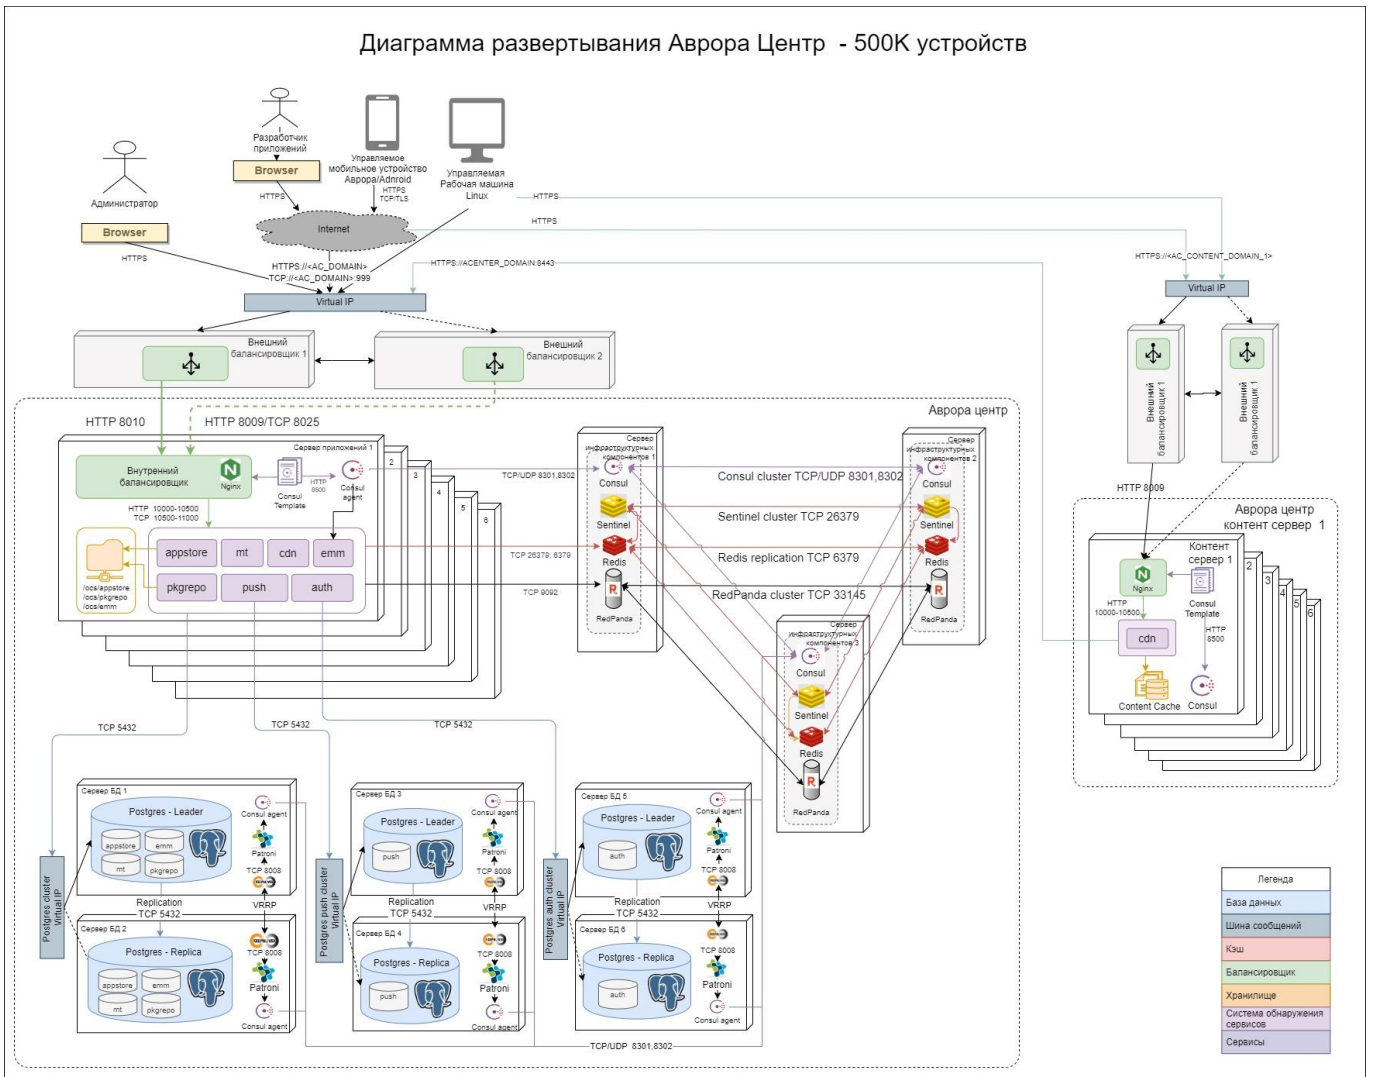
Диаграмма развертывания Аврора Центр - 500K устройств

Разработчик приложений
Browser
Администратор
Browser
Управляемое мобильное устройство Аврора/Adnroid
Управляемая Рабочая машина Linux
HTTPS
HTTPS TCP/TLS
HTTPS
HTTPS
HTTPS
Internet
HTTPS://<AC_DOMAIN>
TCP://<AC_DOMAIN>:999
HTTPS://ACENTER_DOMAIN:8443
HTTPS://<AC_CONTENT_DOMAIN_1>
Virtual IP
Virtual IP
Внешний балансировщик 1
Внешний балансировщик 2
Внешний балансировщик 1
Внешний балансировщик 1
Аврора центр
HTTP 8010
HTTP 8009/TCP 8025
Сервер приложений 1
2
3
4
5
6
Внутренний балансировщик
Nginx
HTTP 8500
Consul Template
Consul agent
HTTP 10000-10500
TCP 10500-11000
appstore
mt
cdn
emm
pkgrepo
push
auth
/ocs/appstore
/ocs/pkgrepo
/ocs/emm
TCP/UDP 8301,8302
TCP 26379, 6379
TCP 9092
Сервер инфраструктурных компонентов 1
Consul
Sentinel
Redis
RedPanda
Consul cluster TCP/UDP 8301,8302
Sentinel cluster TCP 26379
Redis replication TCP 6379
RedPanda cluster TCP 33145
Сервер инфраструктурных компонентов 2
Consul
Sentinel
Redis
RedPanda
Сервер инфраструктурных компонентов 3
Consul
Sentinel
Redis
RedPanda
HTTP 8009
Аврора центр контент сервер 1
Контент сервер 1
2
3
4
5
6
Nginx
HTTP 10000-10500
Consul Template
HTTP 8500
cdn
Content Cache
Consul
TCP 5432
TCP 5432
TCP 5432
Сервер БД 1
Postgres - Leader
Consul agent
appstore
emm
mt
pkgrepo
Patroni
TCP 8008
Replication TCP 5432
VRRP
Сервер БД 2
Postgres - Replica
TCP 8008
Patroni
appstore
emm
mt
pkgrepo
Consul agent
Postgres cluster Virtual IP
Сервер БД 3
Postgres - Leader
Consul agent
push
Patroni
TCP 8008
Replication TCP 5432
VRRP
Сервер БД 4
Postgres - Replica
push
TCP 8008
Patroni
Consul agent
Postgres push cluster Virtual IP
Сервер БД 5
Postgres - Leader
Consul agent
auth
Patroni
TCP 8008
Replication TCP 5432
VRRP
Сервер БД 6
Postgres - Replica
auth
TCP 8008
Patroni
Consul agent
Postgres auth cluster Virtual IP
TCP/UDP 8301,8302

Легенда
База данных
Шина сообщений
Кэш
Балансировщик
Хранилище
Система обнаружения сервисов
Сервисы